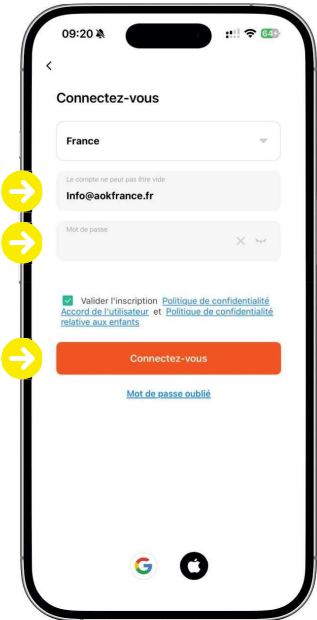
09:20

64

Connectez-vous

France

Le compte ne peut pas être vide

Info@aokfrance.fr

Mot de passe

Valider l'inscription Politique de confidentialité Accord de l'utilisateur et Politique de confidentialité relative aux enfants

Connectez-vous

Mot de passe oublié